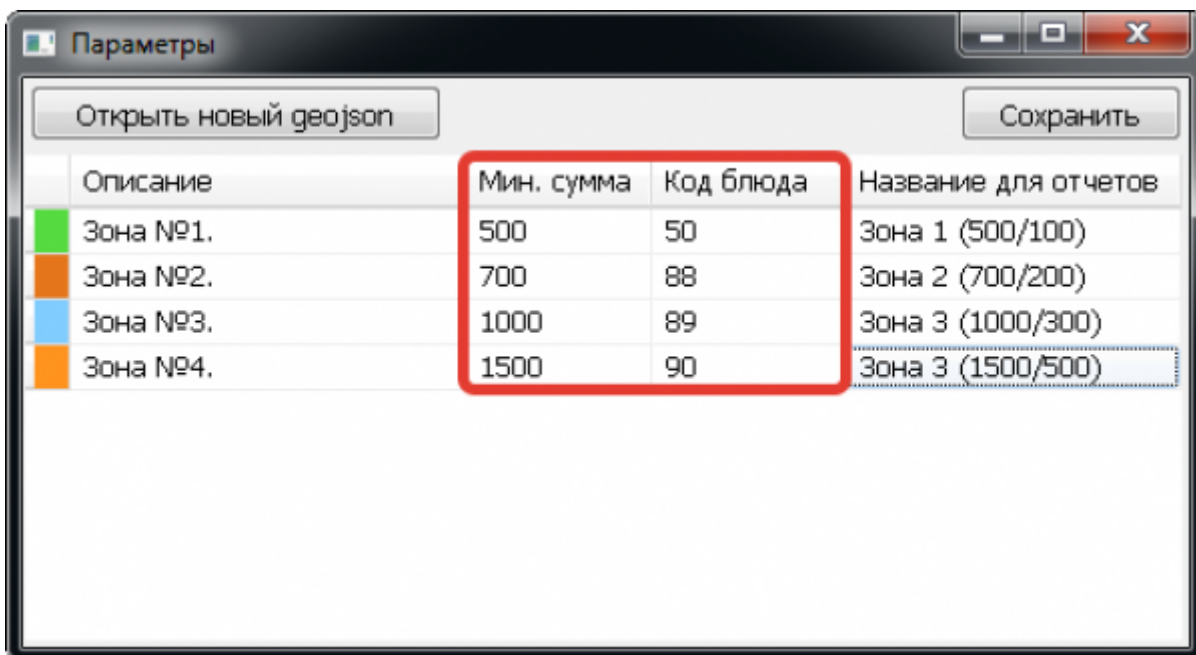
Параметры

Открыть новый geojson

Сохранить

| Описание | Мин. сумма | Код блюда | Название для отчетов |
|---|---|---|---|
| Зона №1. | 500 | 50 | Зона 1 (500/100) |
| Зона №2. | 700 | 88 | Зона 2 (700/200) |
| Зона №3. | 1000 | 89 | Зона 3 (1000/300) |
| Зона №4. | 1500 | 90 | Зона 3 (1500/500) |